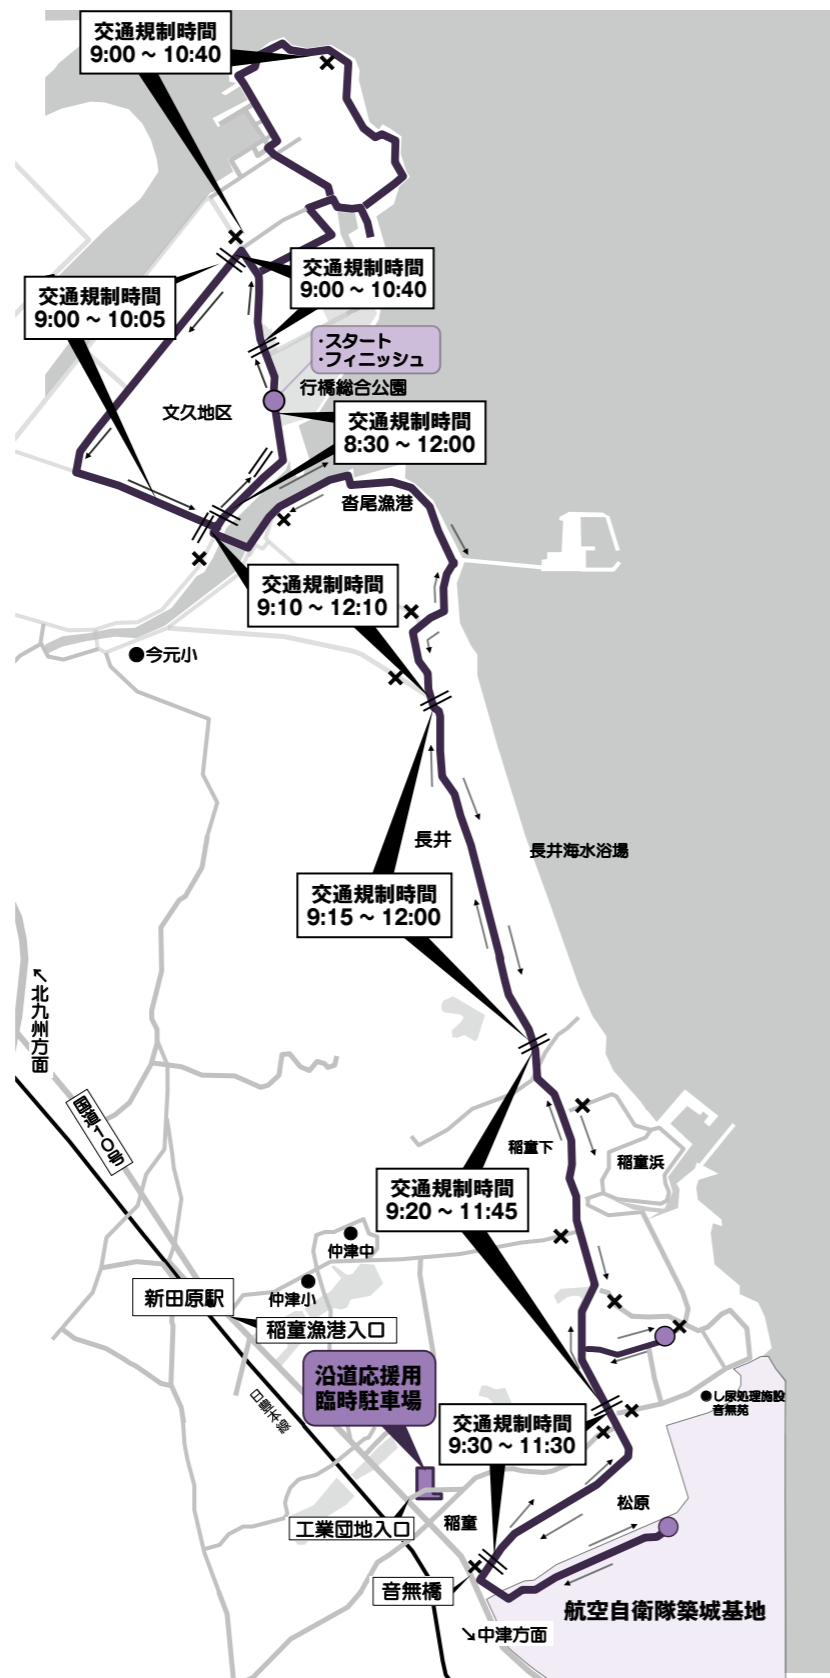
交通規制時間
9:00 ~ 10:40

交通規制時間
9:00 ~ 10:40

交通規制時間
9:00 ~ 10:05

・スタート
・フィニッシュ

行橋総合公園

文久地区

交通規制時間
8:30 ~ 12:00

沓尾漁港

交通規制時間
9:10 ~ 12:10

●今元小

長井

長井海水浴場

交通規制時間
9:15 ~ 12:00

↖北九州方面

国道10号

稲童下

稲童浜

交通規制時間
9:20 ~ 11:45

●仲津中

●仲津小

新田原駅

稲童漁港入口

沿道応援用
臨時駐車場

日豊本線

●し尿処理施設
音無苑

交通規制時間
9:30 ~ 11:30

松原

工業団地入口

稲童

音無橋

航空自衛隊築城基地

↘中津方面